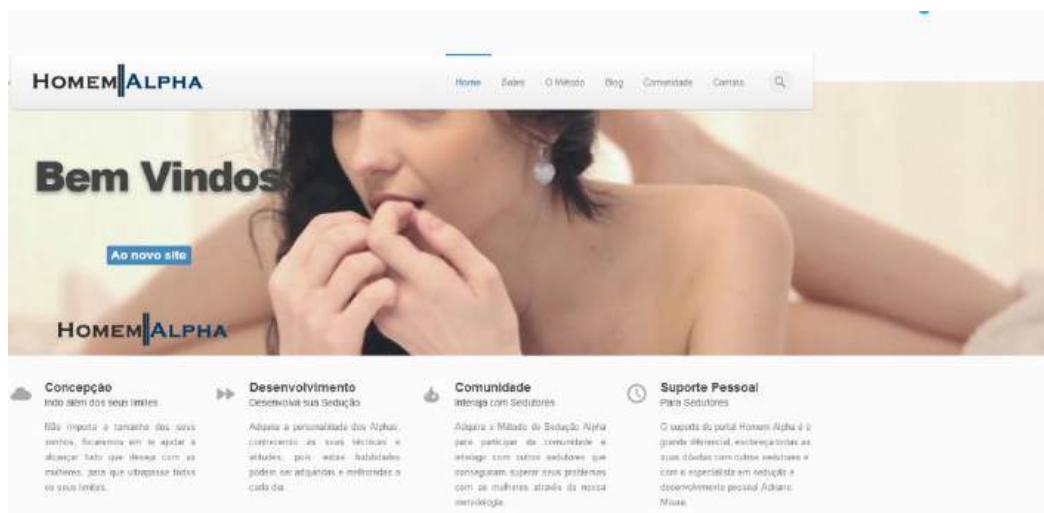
HOMEM ALPHA

Home Sobre O Método Blog Comunidade Contato

Bem Vindos

Ao novo site

HOMEM ALPHA

Concepção
Indo além dos seus limites

Não importa o tamanho dos seus sonhos, ficaremos em te ajudar a alcançar tudo que deseja com as mulheres, para que ultrapasse todos os seus limites.

Desenvolvimento
Desenvolva sua Sedução

Adquira a personalidade dos Alphas, conhecendo as suas técnicas e atitudes, pois estas habilidades podem ser adquiridas e melhoradas a cada dia.

Comunidade
Interaja com Sedutores

Adquira o Método de Sedução Alpha para participar da comunidade e interagir com outros sedutores que conseguiram superar seus problemas com as mulheres através da nossa metodologia.

Suporte Pessoal
Para Sedutores

O suporte do portal Homem Alpha é o grande diferencial, esclareça todas as suas dúvidas com outros sedutores e com o especialista em sedução e desenvolvimento pessoal Adriano Moura.